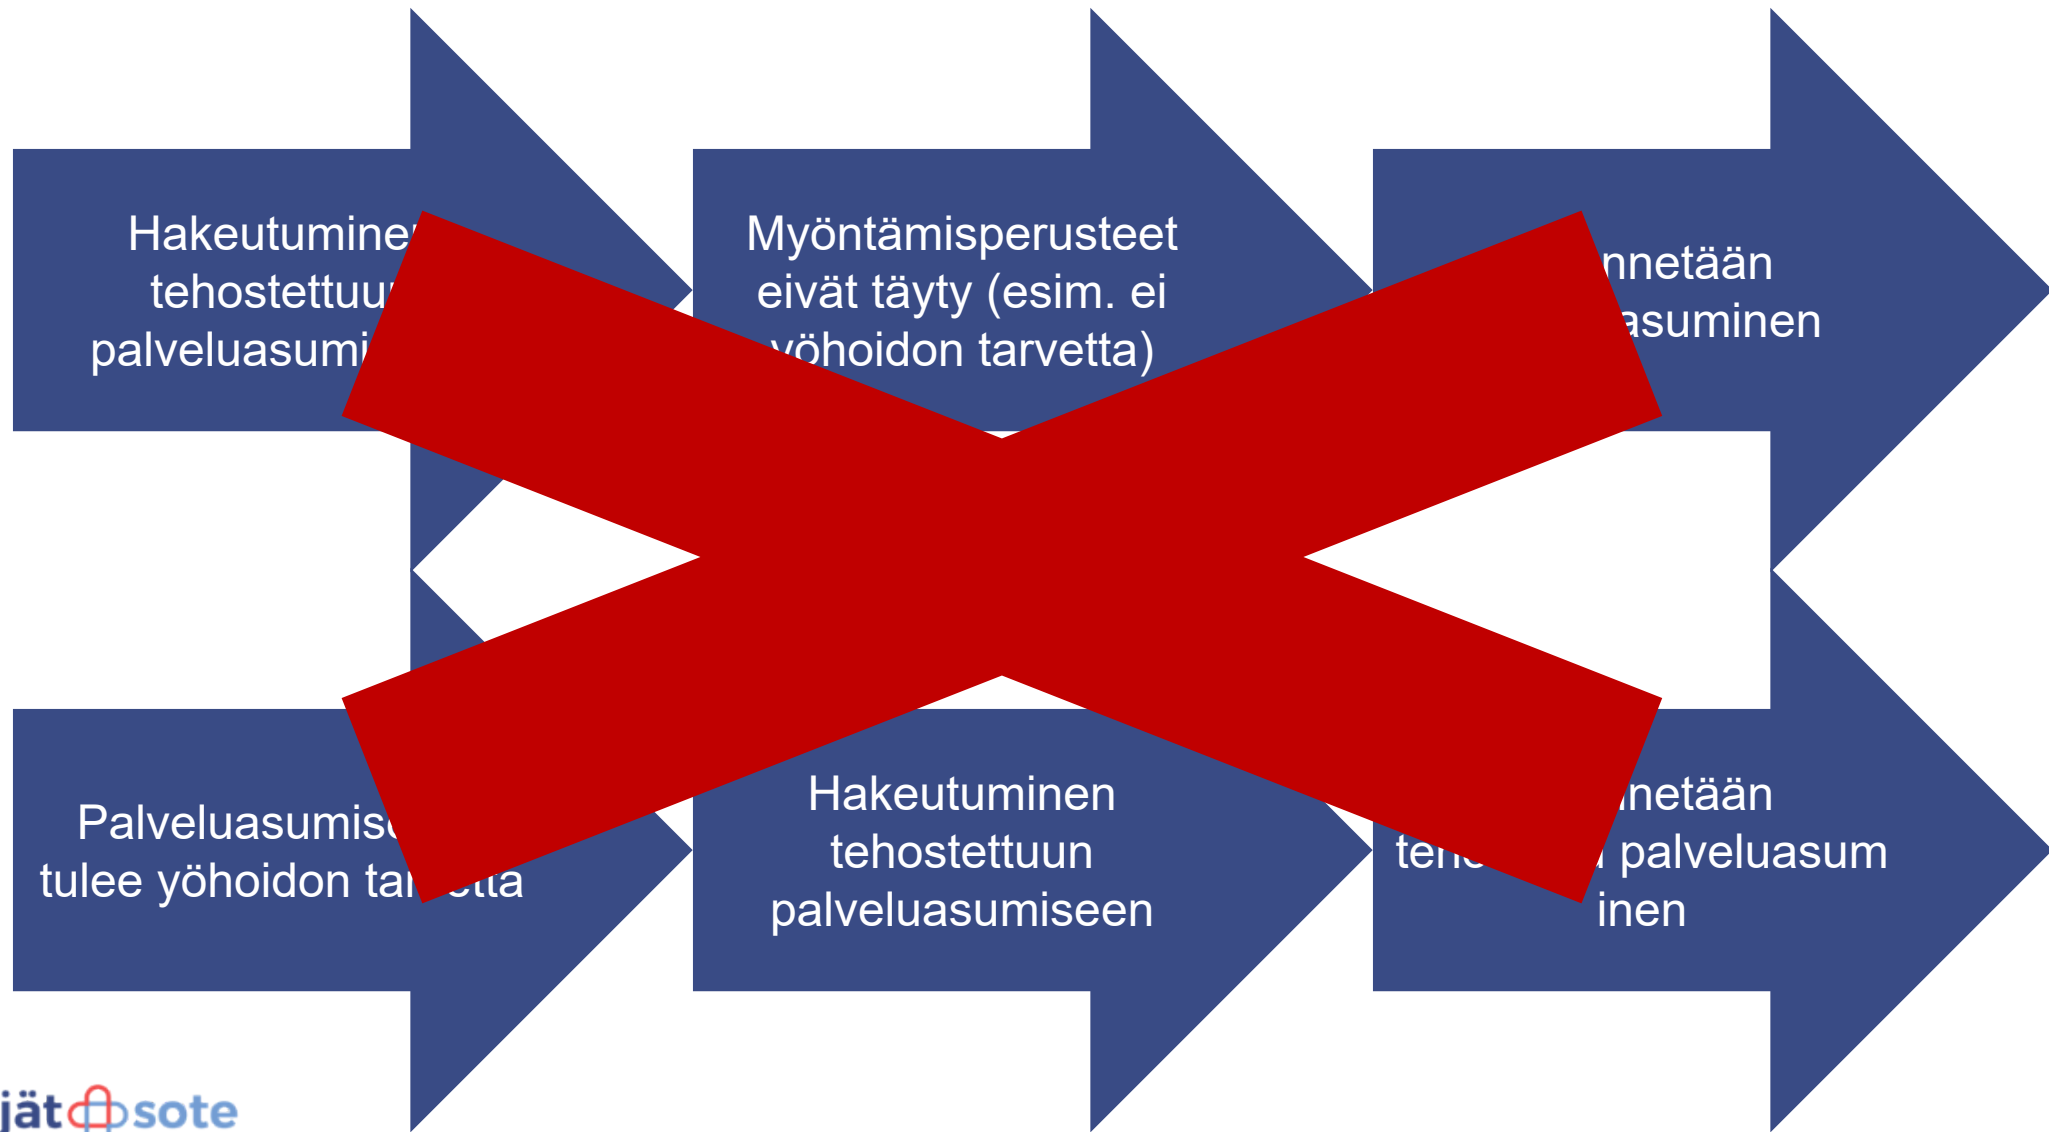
Hakeutumine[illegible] tehostettuu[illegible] palveluasumi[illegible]

Myöntämisperusteet eivät täyty (esim. ei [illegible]öhoidon tarvetta)

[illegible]nnetään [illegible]asuminen

Palveluasumis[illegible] tulee yöhoidon ta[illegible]etta

Hakeutuminen tehostettuun palveluasumiseen

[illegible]netään tehe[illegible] palveluasum inen

jät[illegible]sote